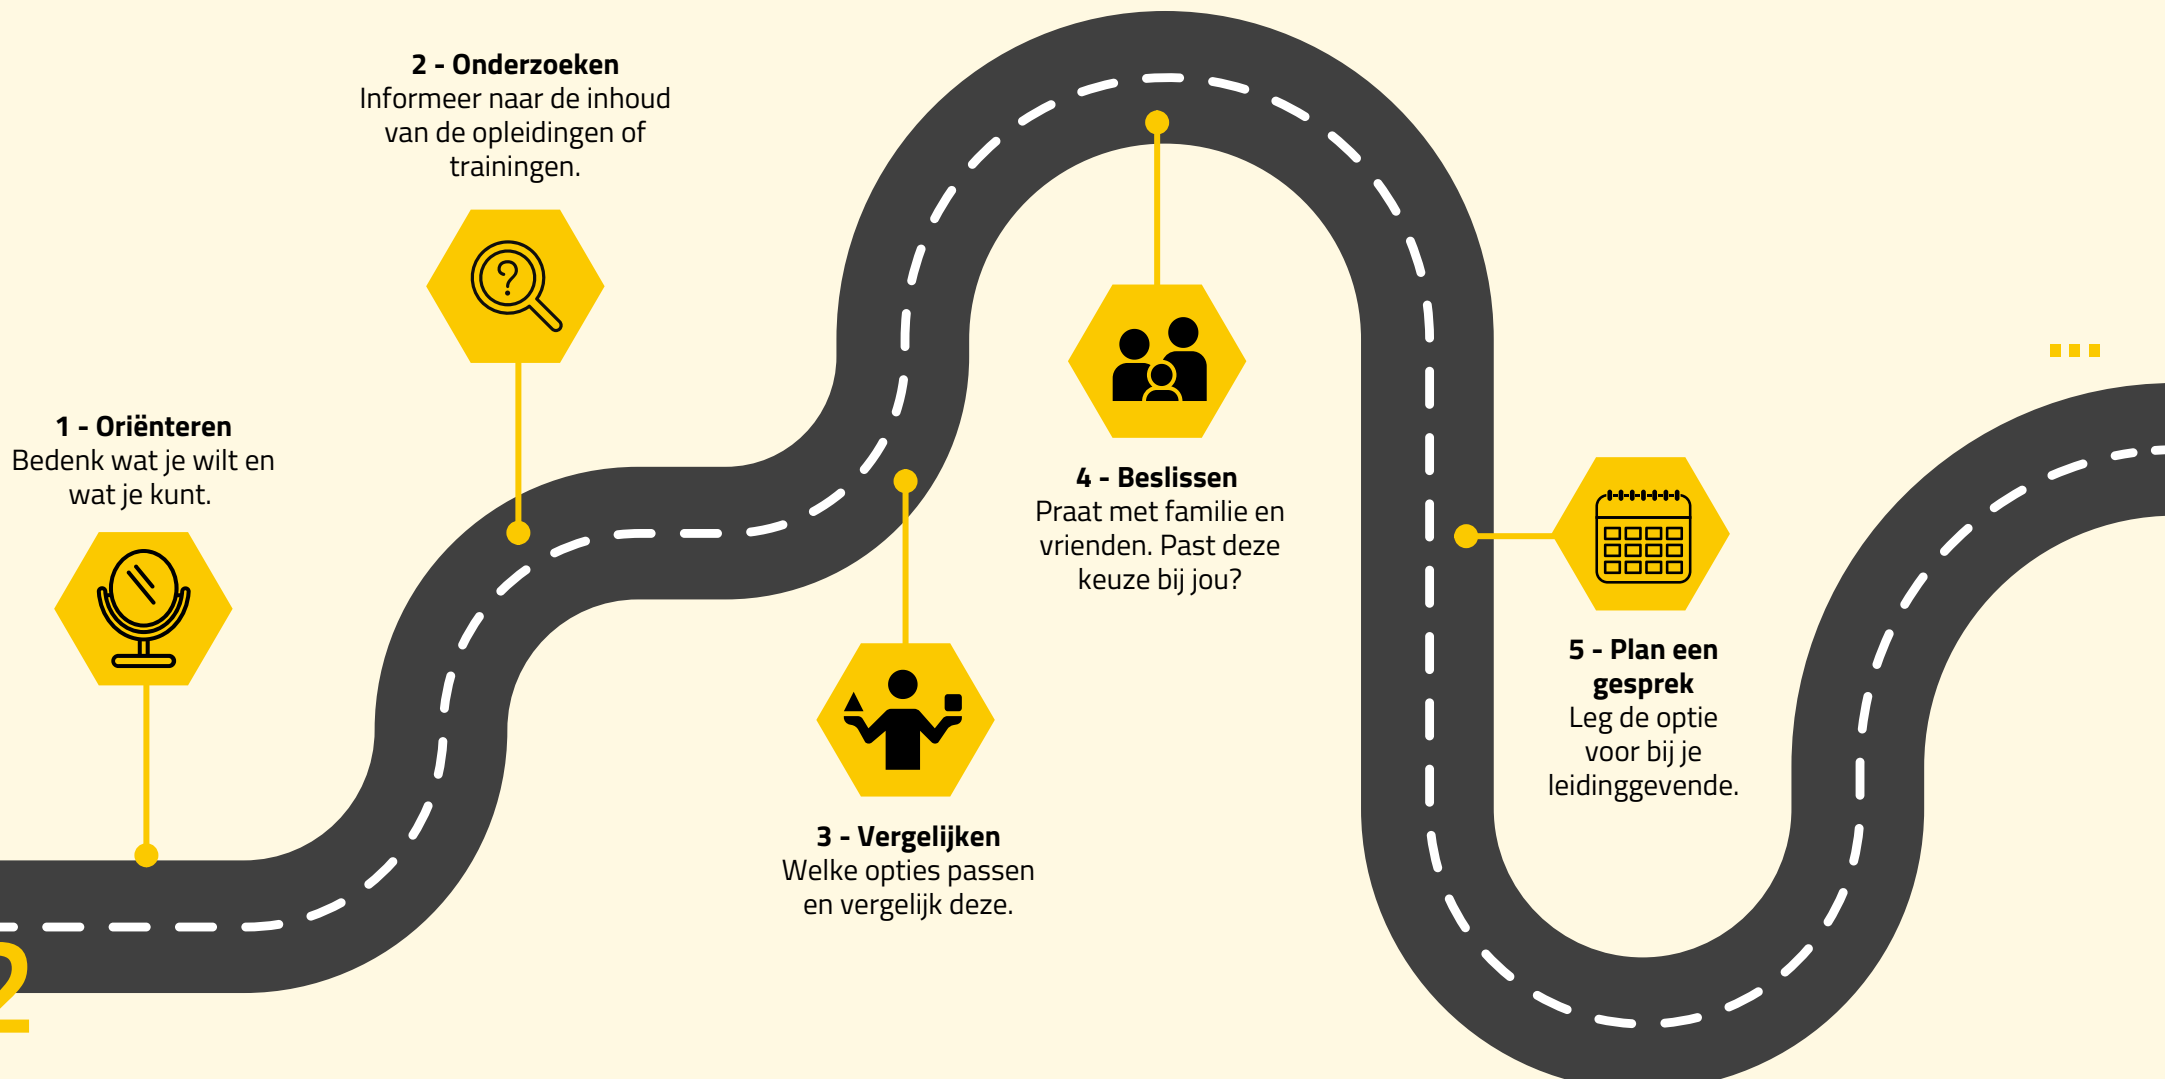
**1 - Oriënteren**
Bedenk wat je wilt en wat je kunt.

**2 - Onderzoeken**
Informeer naar de inhoud van de opleidingen of trainingen.

**3 - Vergelijken**
Welke opties passen en vergelijk deze.

**4 - Beslissen**
Praat met familie en vrienden. Past deze keuze bij jou?

**5 - Plan een gesprek**
Leg de optie voor bij je leidinggevende.

...

2